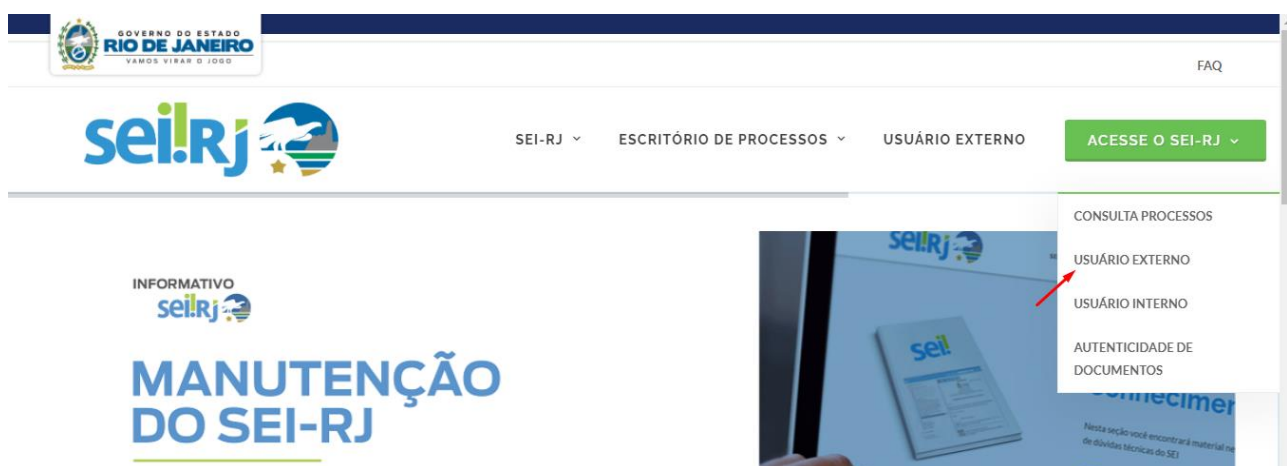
GOVERNO DO ESTADO
RIO DE JANEIRO
VAMOS VIRAR O JOGO

FAQ

sei!Rj

SEI-RJ ˅ ESCRITÓRIO DE PROCESSOS ˅ USUÁRIO EXTERNO ACESSE O SEI-RJ ˅

CONSULTA PROCESSOS
USUÁRIO EXTERNO
USUÁRIO INTERNO
AUTENTICIDADE DE DOCUMENTOS

INFORMATIVO
sei!Rj

MANUTENÇÃO DO SEI-RJ

sei!Rj
sei!
conhecimer
Nesta seção você encontrará material ne de dúvidas técnicas do SEI